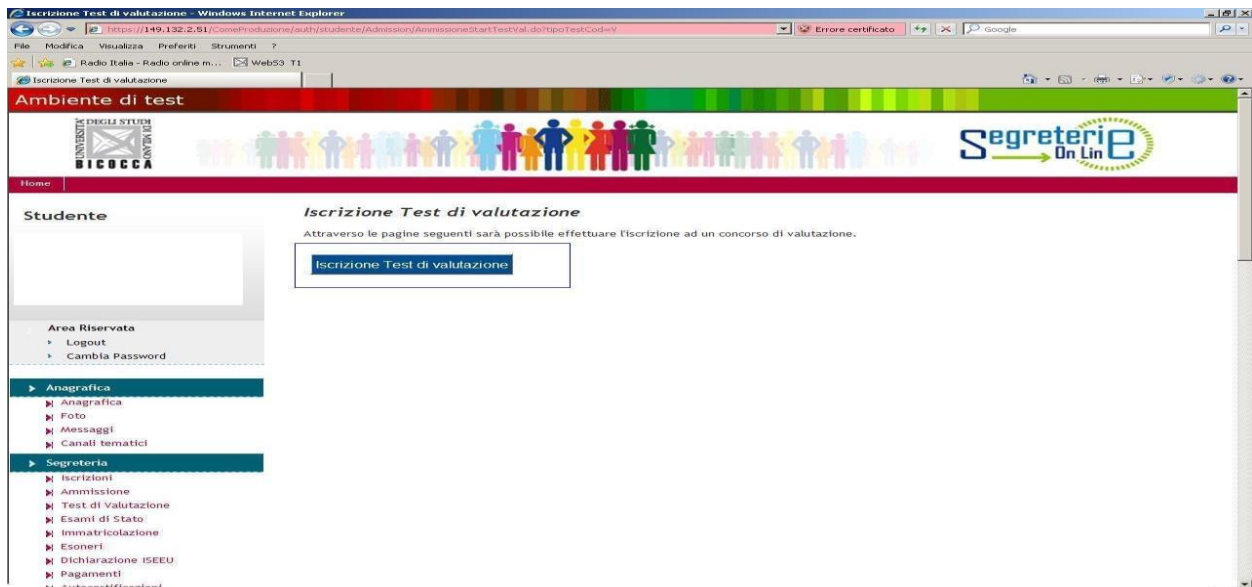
Iscrizione Test di valutazione - Windows Internet Explorer

https://149.132.2.51/ComeProduzione/auth/studente/Admission/AmmissioneStartTestVal.do?tipoTestCod=V

Errore certificato

Google

File Modifica Visualizza Preferiti Strumenti ?

Radio Italia - Radio online m... WebS3 T1

Iscrizione Test di valutazione

Ambiente di test

UNIVERSITA' DEGLI STUDI DI MILANO BICOCCA

Segreterie On Line

Home

Studente

Iscrizione Test di valutazione

Attraverso le pagine seguenti sarà possibile effettuare l'iscrizione ad un concorso di valutazione.

Iscrizione Test di valutazione

Area Riservata
Logout
Cambia Password

Anagrafica
Anagrafica
Foto
Messaggi
Canali tematici

Segreteria
Iscrizioni
Ammissione
Test di Valutazione
Esami di Stato
Immatricolazione
Esoneri
Dichiarazione ISEEU
Pagamenti
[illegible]